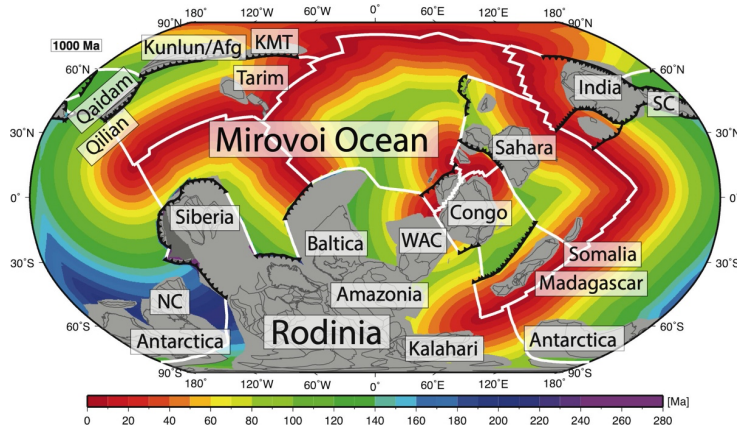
1000 Ma

180° 120°W 60°W 0° 60°E 120°E 180°
90°N 90°N
60°N 60°N
30°N 30°N
0° 0°
30°S 30°S
60°S 60°S
90°S 90°S
180° 120°W 60°W 0° 60°E 120°E 180°

Kunlun/Afg
KMT
Tarim
Qaidam
Qilian
India
SC
Mirovoi Ocean
Sahara
Siberia
Congo
Baltica
WAC
Somalia
Madagascar
NC
Amazonia
Antarctica
Rodinia
Kalahari
Antarctica

0 20 40 60 80 100 120 140 160 180 200 220 240 260 280 [Ma]